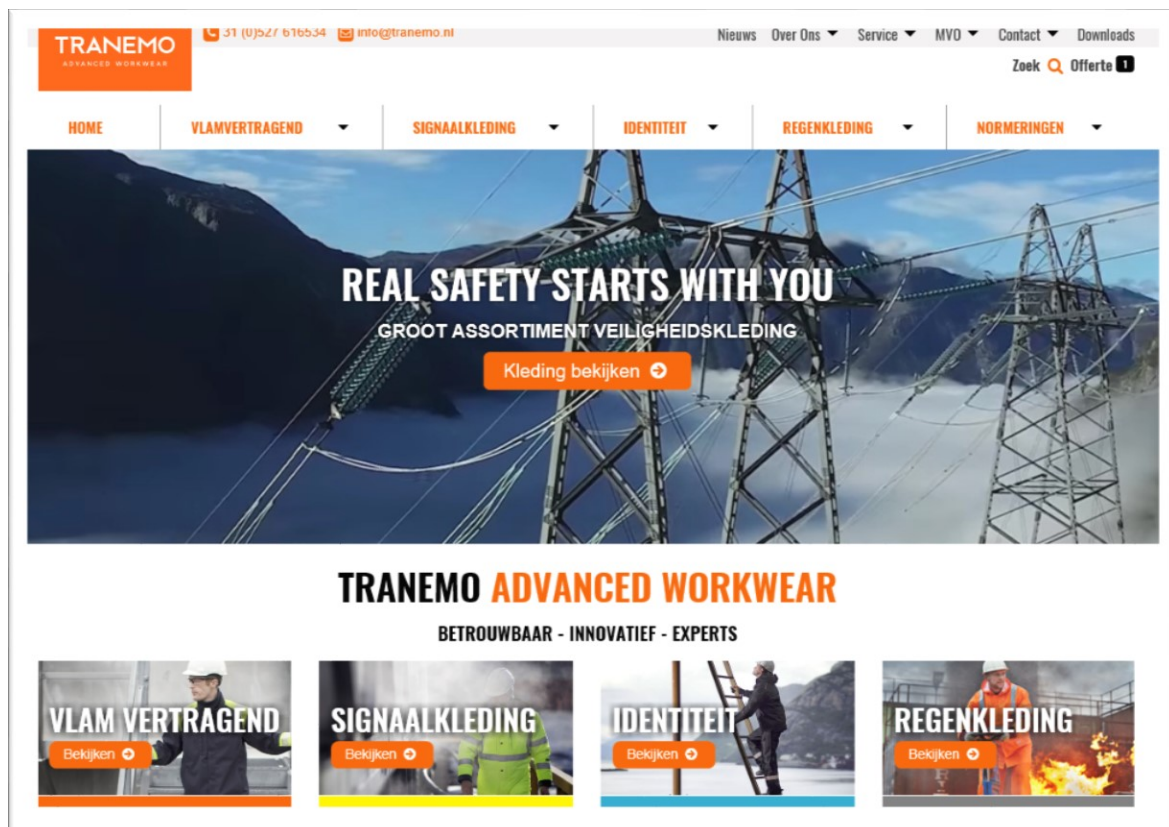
TRANEMO
ADVANCED WORKWEAR

31 (0)527 616534 info@tranemo.nl

Nieuws Over Ons Service MVO Contact Downloads

Zoek Offerte 1

HOME VLAMVERTRAGEND SIGNAALKLEDING IDENTITEIT REGENKLEDING NORMERINGEN

REAL SAFETY STARTS WITH YOU

GROOT ASSORTIMENT VEILIGHEIDSKLEDING

Kleding bekijken

TRANEMO ADVANCED WORKWEAR

BETROUWBAAR - INNOVATIEF - EXPERTS

VLAM VERTRAGEND
Bekijken

SIGNAALKLEDING
Bekijken

IDENTITEIT
Bekijken

REGENKLEDING
Bekijken